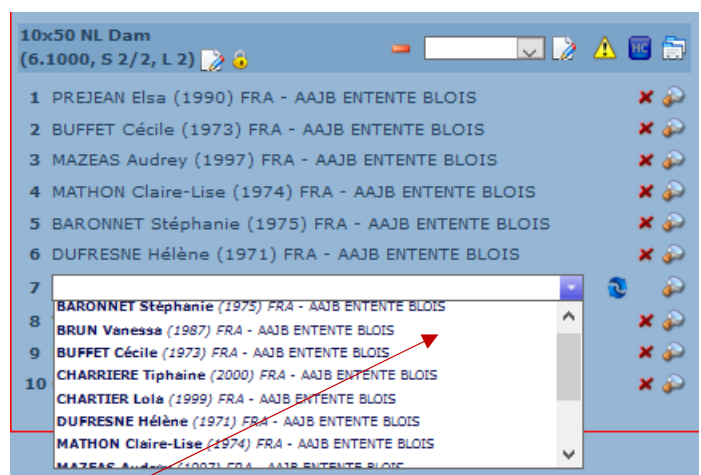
10x50 NL Dam
(6.1000, S 2/2, L 2)

HC

1 PREJEAN Elsa (1990) FRA - AAJB ENTENTE BLOIS
2 BUFFET Cécile (1973) FRA - AAJB ENTENTE BLOIS
3 MAZEAS Audrey (1997) FRA - AAJB ENTENTE BLOIS
4 MATHON Claire-Lise (1974) FRA - AAJB ENTENTE BLOIS
5 BARONNET Stéphanie (1975) FRA - AAJB ENTENTE BLOIS
6 DUFRESNE Hélène (1971) FRA - AAJB ENTENTE BLOIS
7
8
9
10

BARONNET Stéphanie (1975) FRA - AAJB ENTENTE BLOIS
BRUN Vanessa (1987) FRA - AAJB ENTENTE BLOIS
BUFFET Cécile (1973) FRA - AAJB ENTENTE BLOIS
CHARRIERE Tiphaine (2000) FRA - AAJB ENTENTE BLOIS
CHARTIER Lola (1999) FRA - AAJB ENTENTE BLOIS
DUFRESNE Hélène (1971) FRA - AAJB ENTENTE BLOIS
MATHON Claire-Lise (1974) FRA - AAJB ENTENTE BLOIS
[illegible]